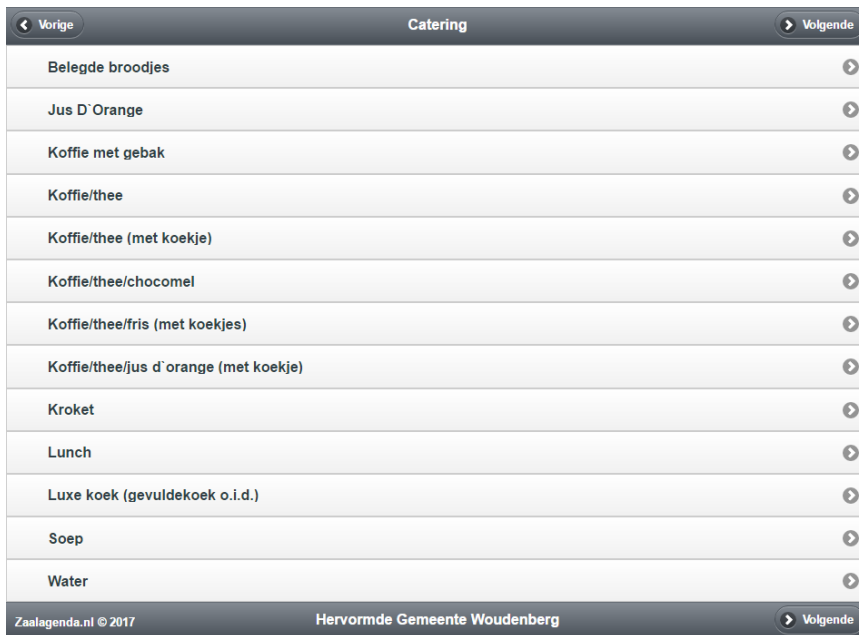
Vorige
Catering
Volgende

Belegde broodjes

Jus D`Orange

Koffie met gebak

Koffie/thee

Koffie/thee (met koekje)

Koffie/thee/chocomel

Koffie/thee/fris (met koekjes)

Koffie/thee/jus d`orange (met koekje)

Kroket

Lunch

Luxe koek (gevuldekoek o.i.d.)

Soep

Water

Zaalagenda.nl © 2017
Hervormde Gemeente Woudenberg
Volgende